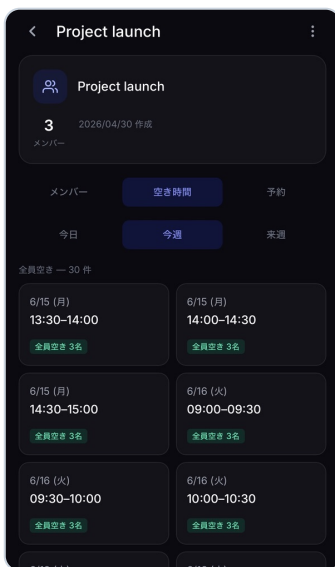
< Project launch ⋮

Project launch

3 2026/04/30 作成
メンバー

メンバー 空き時間 予約

今日 今週 来週

全員空き — 30 件

6/15 (月)
13:30–14:00
全員空き 3名

6/15 (月)
14:00–14:30
全員空き 3名

6/15 (月)
14:30–15:00
全員空き 3名

6/16 (火)
09:00–09:30
全員空き 3名

6/16 (火)
09:30–10:00
全員空き 3名

6/16 (火)
10:00–10:30
全員空き 3名

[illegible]

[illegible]